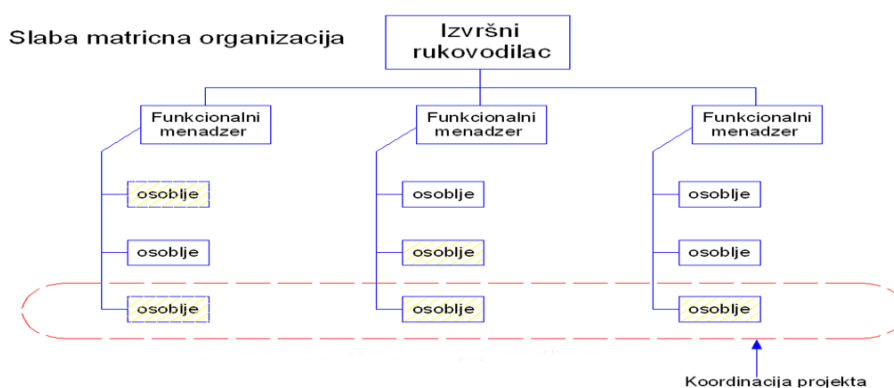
Slaba matricna organizacija

Izvršni rukovodilac

Funkcionalni menadzer

Funkcionalni menadzer

Funkcionalni menadzer

osoblje

osoblje

osoblje

osoblje

osoblje

osoblje

osoblje

osoblje

osoblje

Koordinacija projekta